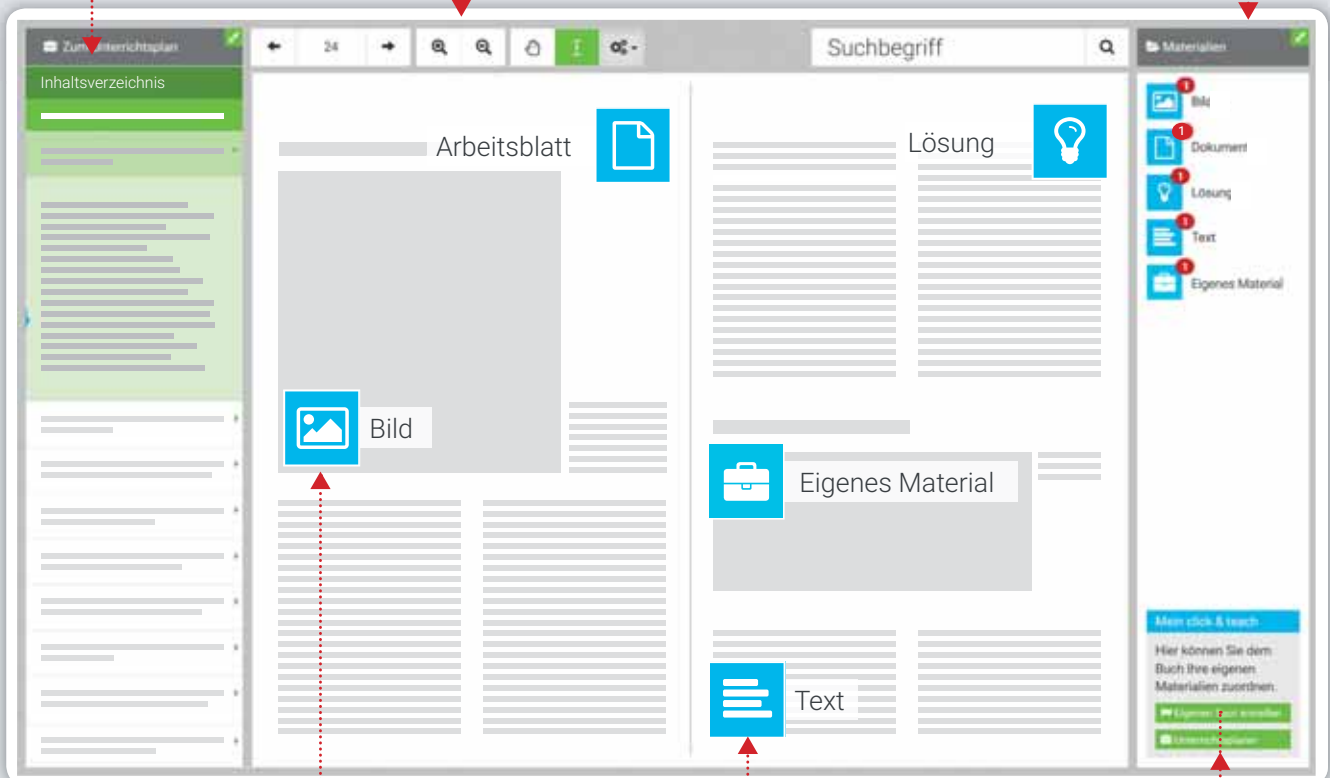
Zum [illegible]nterrichtsplan

Inhaltsverzeichnis

24

Suchbegriff

Materialien

Bild

Dokument

Lösung

Text

Eigenes Material

Arbeitsblatt

Lösung

Bild

Eigenes Material

Text

Mein click & teach

Hier können Sie dem Buch Ihre eigenen Materialien zuordnen.

Eigenes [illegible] erstellen

Unterrich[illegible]ialien